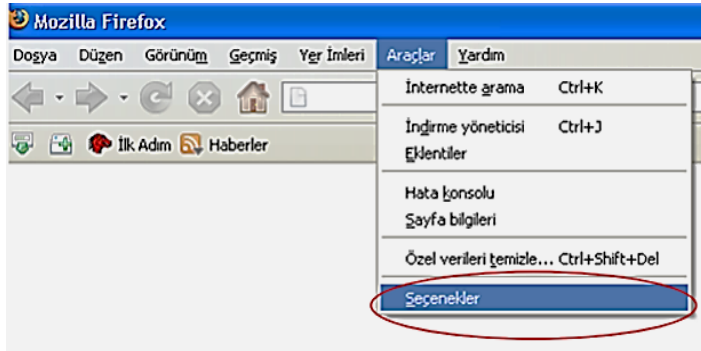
Mozilla Firefox

Dosya Düzen Görünüm Geçmiş Yer İmleri Araçlar Yardım

İlk Adım Haberler

İnternette arama Ctrl+K
İndirme yöneticisi Ctrl+J
Eklentiler
Hata konsolu
Sayfa bilgileri
Özel verileri temizle... Ctrl+Shift+Del
Seçenekler